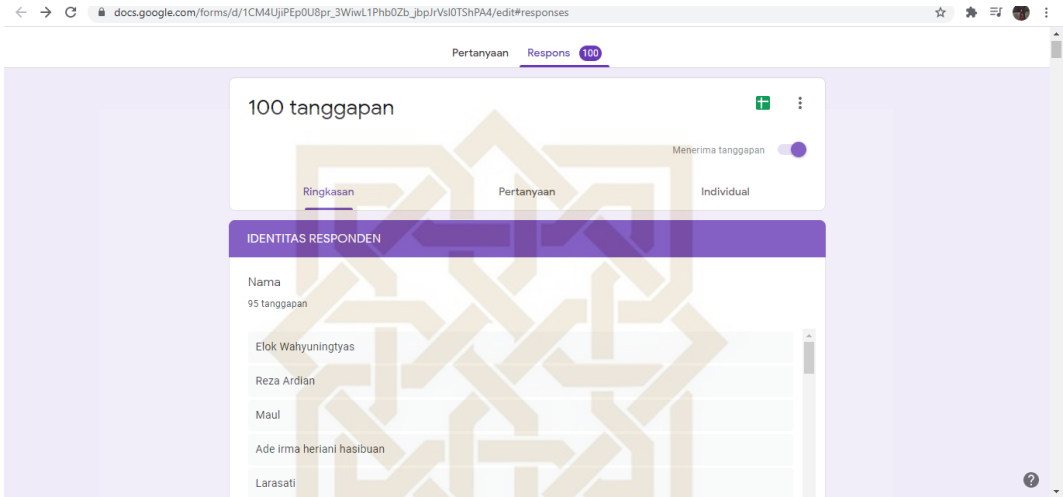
docs.google.com/forms/d/1CM4UjiPEp0U8pr_3WiwL1Phb0Zb_jbpJrVsl0TShPA4/edit#responses

Pertanyaan Respons 100

100 tanggapan

Menerima tanggapan

Ringkasan Pertanyaan Individual

IDENTITAS RESPONDEN

Nama
95 tanggapan

Elok Wahyuningtyas

Reza Ardian

Maul

Ade irma heriani hasibuan

Larasati